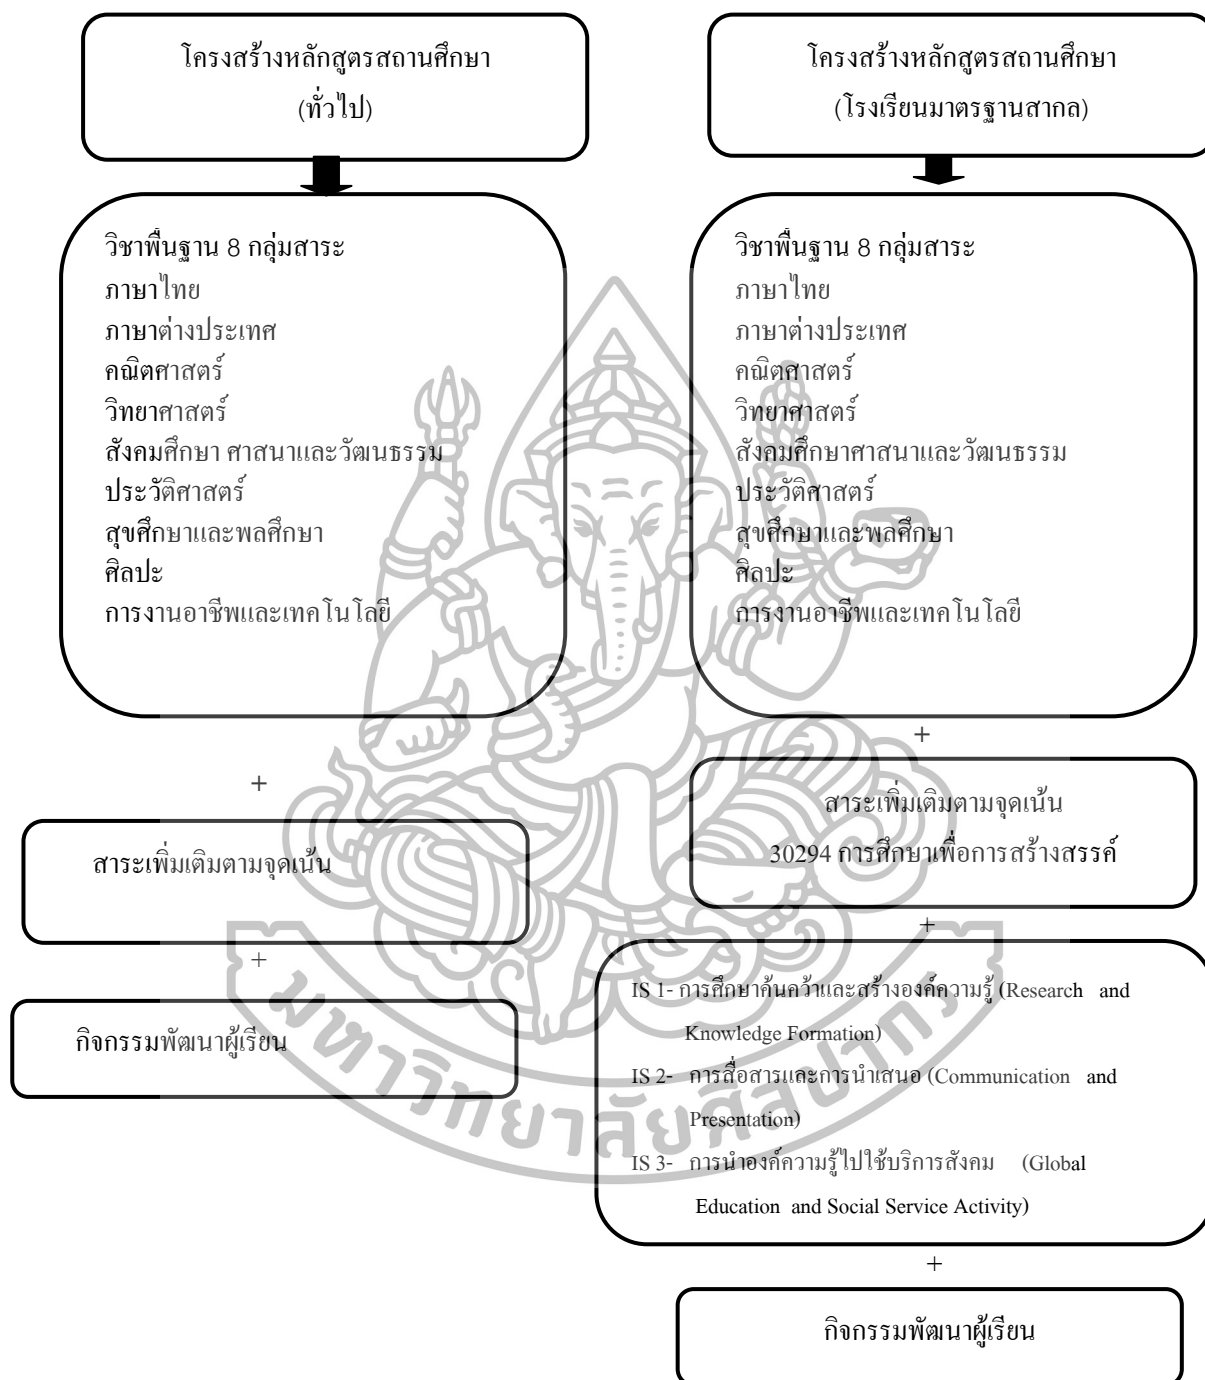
โครงสร้างหลักสูตรสถานศึกษา
(ทั่วไป)

วิชาพื้นฐาน 8 กลุ่มสาระ
ภาษาไทย
ภาษาต่างประเทศ
คณิตศาสตร์
วิทยาศาสตร์
สังคมศึกษา ศาสนาและวัฒนธรรม
ประวัติศาสตร์
สุขศึกษาและพลศึกษา
ศิลปะ
การงานอาชีพและเทคโนโลยี

+

สาระเพิ่มเติมตามจุดเน้น

+

กิจกรรมพัฒนาผู้เรียน

โครงสร้างหลักสูตรสถานศึกษา
(โรงเรียนมาตรฐานสากล)

วิชาพื้นฐาน 8 กลุ่มสาระ
ภาษาไทย
ภาษาต่างประเทศ
คณิตศาสตร์
วิทยาศาสตร์
สังคมศึกษาศาสนาและวัฒนธรรม
ประวัติศาสตร์
สุขศึกษาและพลศึกษา
ศิลปะ
การงานอาชีพและเทคโนโลยี

+

สาระเพิ่มเติมตามจุดเน้น
30294 การศึกษาเพื่อการสร้างสรรค์

+

IS 1- การศึกษาค้นคว้าและสร้างองค์ความรู้ (Research and Knowledge Formation)
IS 2- การสื่อสารและการนำเสนอ (Communication and Presentation)
IS 3- การนำองค์ความรู้ไปใช้บริการสังคม (Global Education and Social Service Activity)

+

กิจกรรมพัฒนาผู้เรียน

มหาวิทยาลัยศิลปากร